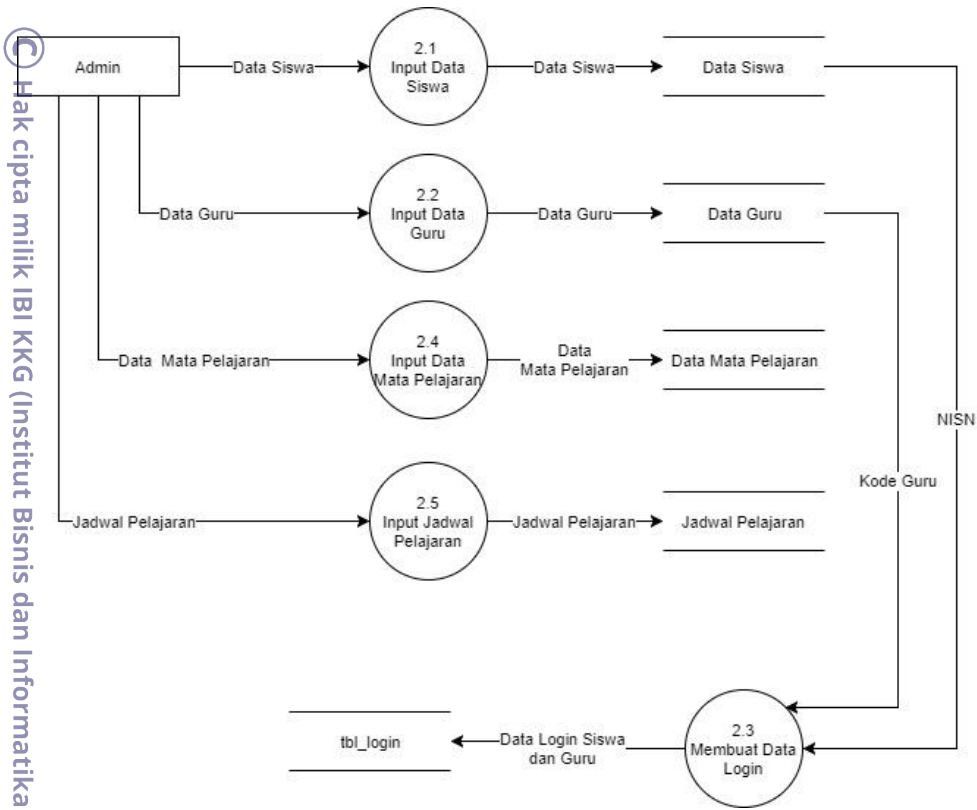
© Hak cipta milik IBI KKG (Institut Bisnis dan Informatika

Admin

Data Siswa

2.1
Input Data
Siswa

Data Siswa

Data Siswa

Data Guru

2.2
Input Data
Guru

Data Guru

Data Guru

Data Mata Pelajaran

2.4
Input Data
Mata Pelajaran

Data
Mata Pelajaran

Data Mata Pelajaran

NISN

Kode Guru

Jadwal Pelajaran

2.5
Input Jadwal
Pelajaran

Jadwal Pelajaran

Jadwal Pelajaran

tbl_login

Data Login Siswa
dan Guru

2.3
Membuat Data
Login